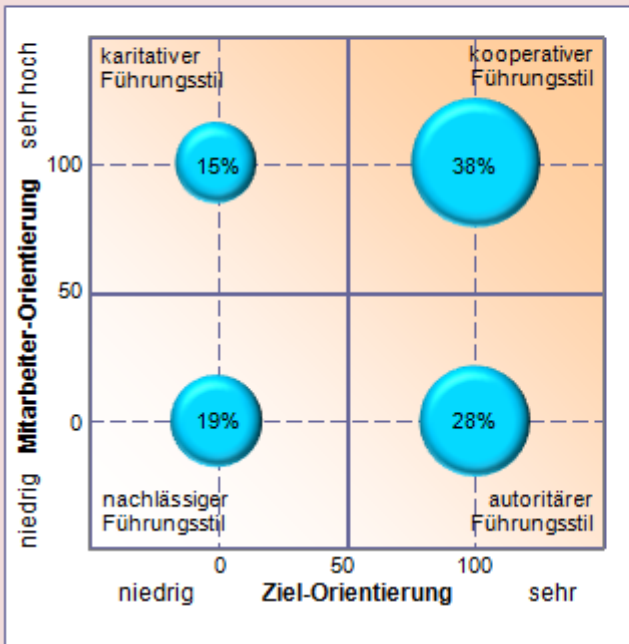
sehr hoch

Mitarbeiter-Orientierung

niedrig

karitativer Führungsstil

kooperativer Führungsstil

15%

38%

100

50

0

19%

28%

nachlässiger Führungsstil

autoritärer Führungsstil

0

50

100

niedrig

Ziel-Orientierung

sehr